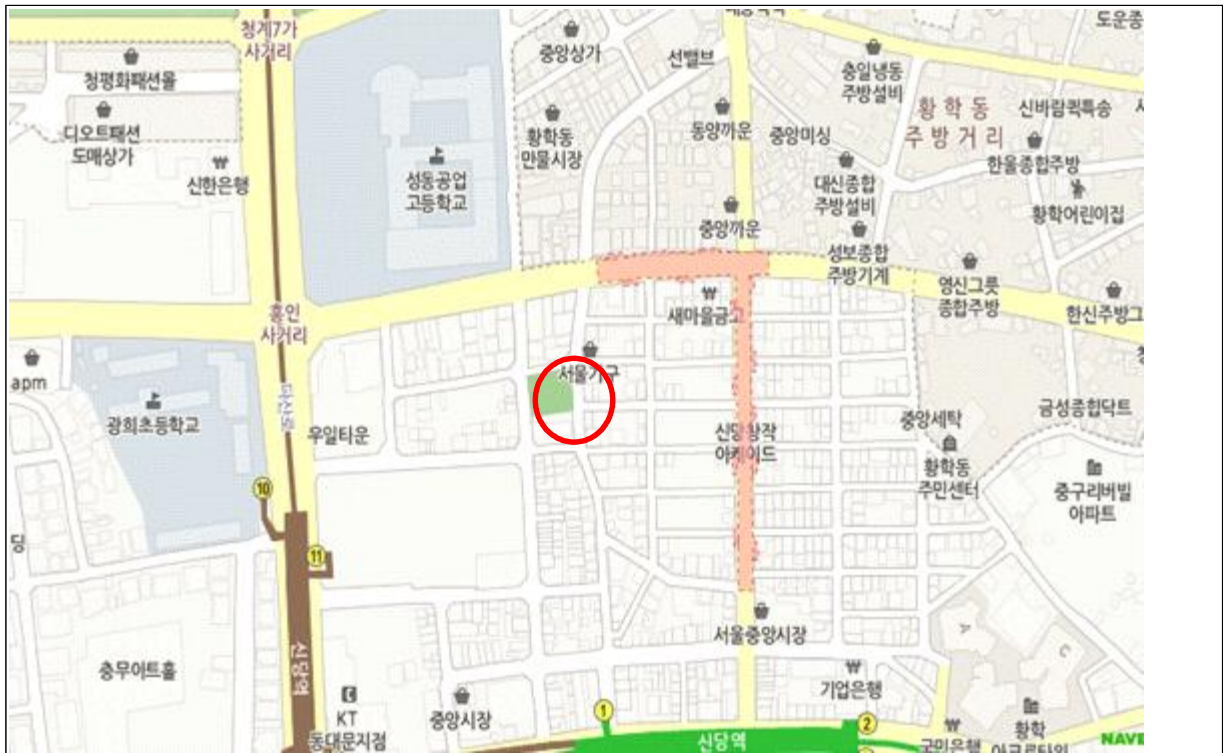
청계7가 사거리
중앙상가
선벨브
도운종
청평화패션몰
충일냉동 주방설비
황학동 주방거리
신바람퀵특송
디오트패션 도매상가
황학동 만물시장
동양까운
중앙미싱
신한은행
성동공업 고등학교
대신종합 주방설비
한울종합주방
황학어린이집
중앙까운
성보종합 주방기계
영신그릇 종합주방
한신주방그
흥인 사거리
새마을금고
apm
서울가구
금성종합닥트
광희초등학교
우일타운
신당창작 아케이드
중앙세탁
황학동 주민센터
중구리버빌 아파트
10
11
딩
서울중앙시장
충무아트홀
기업은행
신당역
KT 동대문지점
중앙시장
1
2
신당역
국민은행
황학 아크로타워
NAVE